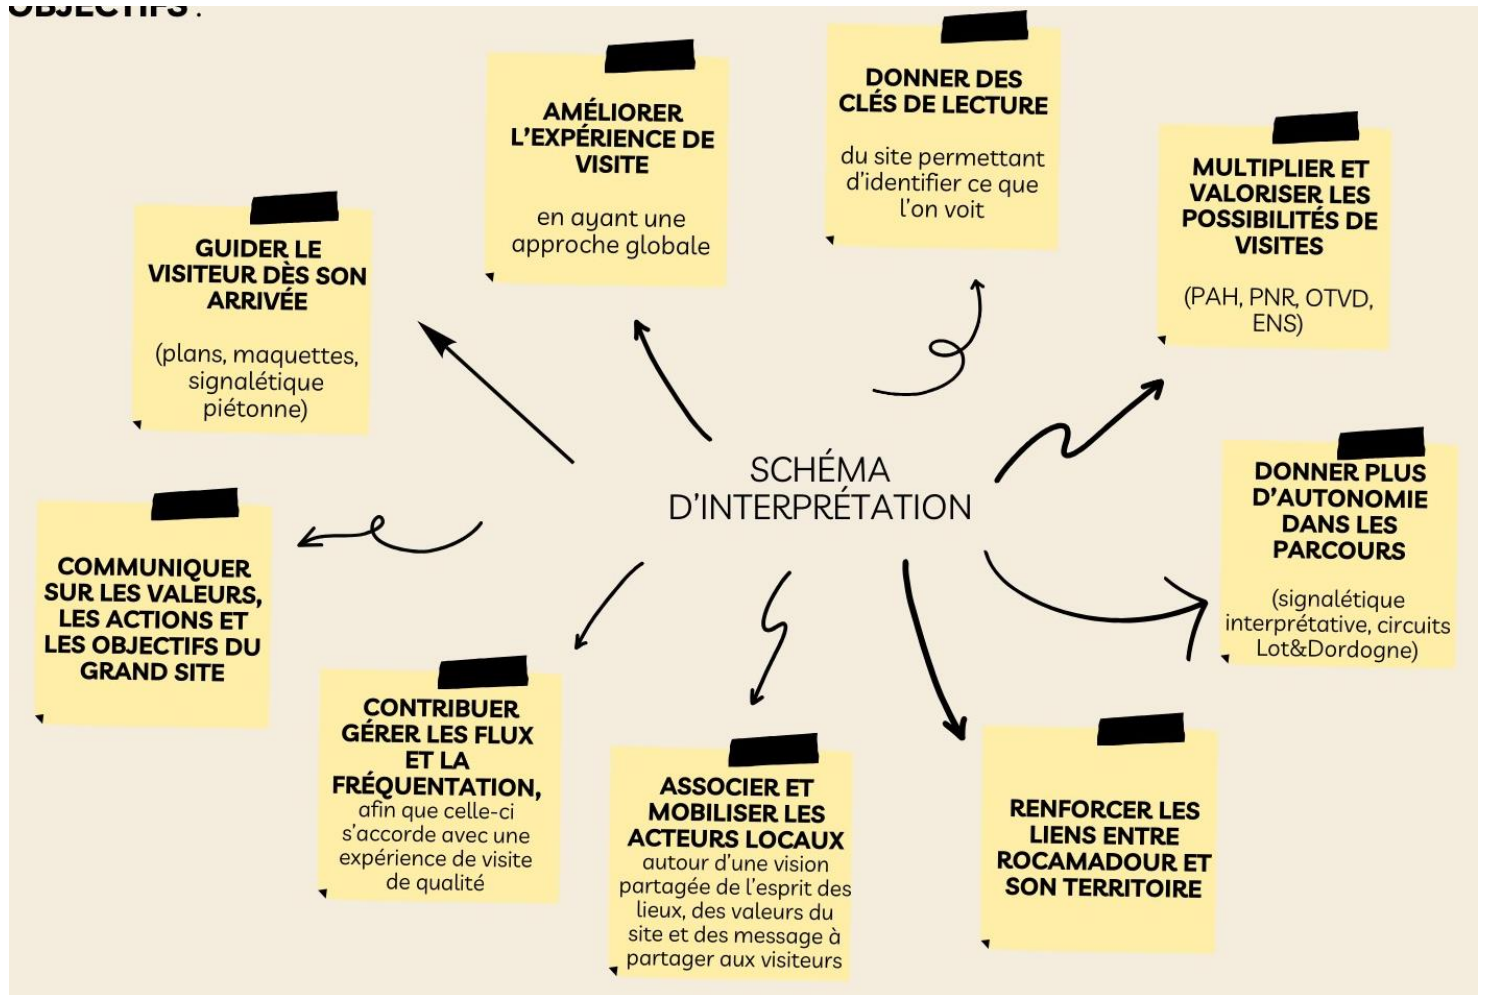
OBJECTIFS :

SCHÉMA D'INTERPRÉTATION

GUIDER LE VISITEUR DÈS SON ARRIVÉE

(plans, maquettes, signalétique piétonne)

AMÉLIORER L'EXPÉRIENCE DE VISITE

en ayant une approche globale

DONNER DES CLÉS DE LECTURE

du site permettant d'identifier ce que l'on voit

MULTIPLIER ET VALORISER LES POSSIBILITÉS DE VISITES

(PAH, PNR, OTVD, ENS)

DONNER PLUS D'AUTONOMIE DANS LES PARCOURS

(signalétique interprétative, circuits Lot&Dordogne)

COMMUNIQUER SUR LES VALEURS, LES ACTIONS ET LES OBJECTIFS DU GRAND SITE

CONTRIBUER GÉRER LES FLUX ET LA FRÉQUENTATION, afin que celle-ci s'accorde avec une expérience de visite de qualité

ASSOCIER ET MOBILISER LES ACTEURS LOCAUX autour d'une vision partagée de l'esprit des lieux, des valeurs du site et des message à partager aux visiteurs

RENFORCER LES LIENS ENTRE ROCAMADOUR ET SON TERRITOIRE